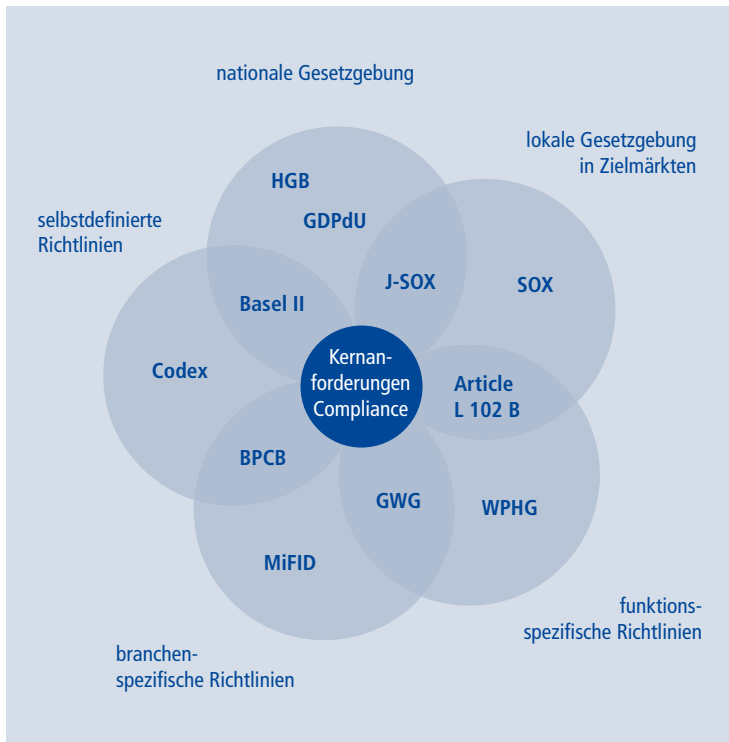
nationale Gesetzgebung

lokale Gesetzgebung in Zielmärkten

selbstdefinierte Richtlinien

HGB

GDPdU

J-SOX

SOX

Basel II

Codex

Kernanforderungen Compliance

Article L 102 B

BPCB

GWG

WPHG

MiFID

funktionsspezifische Richtlinien

branchenspezifische Richtlinien